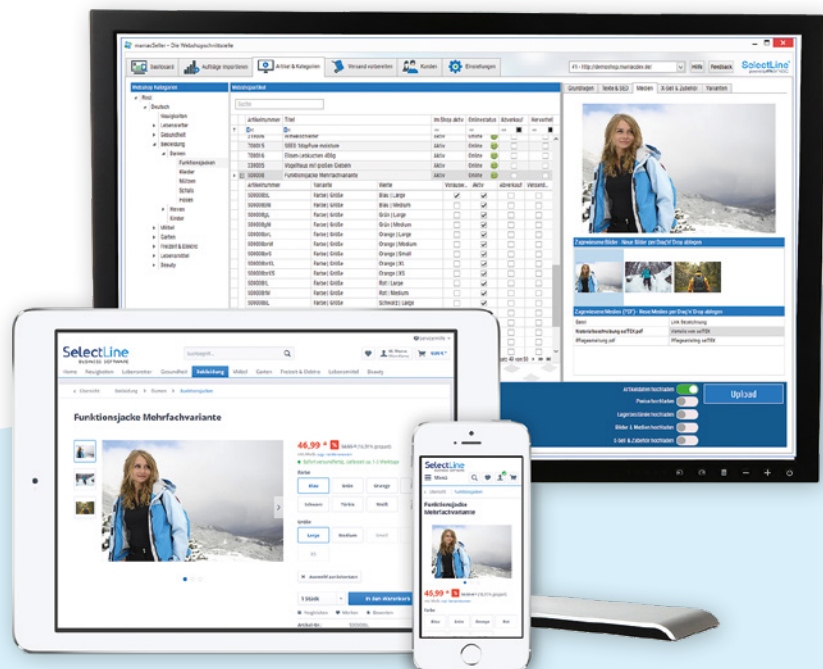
maniacSeller - Die Webshopschnittstelle

Dashboard | Aufträge importieren | Artikel & Kategorien | Versand vorbereiten | Kunden | Einstellungen

SelectLine

Webshop Kategorien

Root
Deutsch
Hauptseiten
Lebensmittel
Gesundheit
Bekleidung
Damen
Funktionsjacken
Kleider
Mützen
Schals
Hosen
Herren
Kinder
Möbel
Garten
Freizeit & Elektro
Lebensmittel
Beauty

Webshopartikel

Artikelnummer | Titel | im Shop aktiv | Onlinestatus | Abverkauf | Versteckt

SEEE Mayflue mixture
Eisen-Leitkuchen 450g
Vogelhaus mit großen Giebeln
Funktionsjacke Mehrfachvariante

Artikelnummer | Variante | Werte | Aktiv | Abverkauf
Farbe | Größe | Blau | Large
Farbe | Größe | Blau | Medium
Farbe | Größe | Grün | Large
Farbe | Größe | Grün | Small
Farbe | Größe | Grün | Medium
Farbe | Größe | Orange | Large
Farbe | Größe | Orange | Medium
Farbe | Größe | Orange | Small
Farbe | Größe | Orange | XL
Farbe | Größe | Orange | XS
Farbe | Größe | Rot | Large
Farbe | Größe | Rot | Medium
Farbe | Größe | Schwarz | Large

Grundlagen | Texte & SEO | Medien | X-Sell & Zubehör | Varianten

Zugewiesene Bilder - Neue Bilder per Drag'n'Drop ablegen

Zugewiesene Medien (*.PDF) - Neue Medien per Drag'n'Drop ablegen

Artikeldaten hochladen
Preise hochladen
Lagerbestände hochladen
Bilder & Medien hochladen
X-Sell & Zubehör hochladen

Upload

SelectLine BUSINESS SOFTWARE

Suchbegriff...

Home | Neuigkeiten | Lebensmittel | Gesundheit | Bekleidung | Möbel | Garten | Freizeit & Elektro | Lebensmittel | Beauty

Funktionsjacke Mehrfachvariante

46,99 €

Farbe
Blau | Gelb | Orange
Schwarz | Türkis | Weiß

Größe
Large | Medium | Small
XS

In den Warenkorb

SelectLine
Menü
Funktionsjacke Mehrfachvariante
46,99 €
Farbe
Blau | Gelb | Orange | Rot